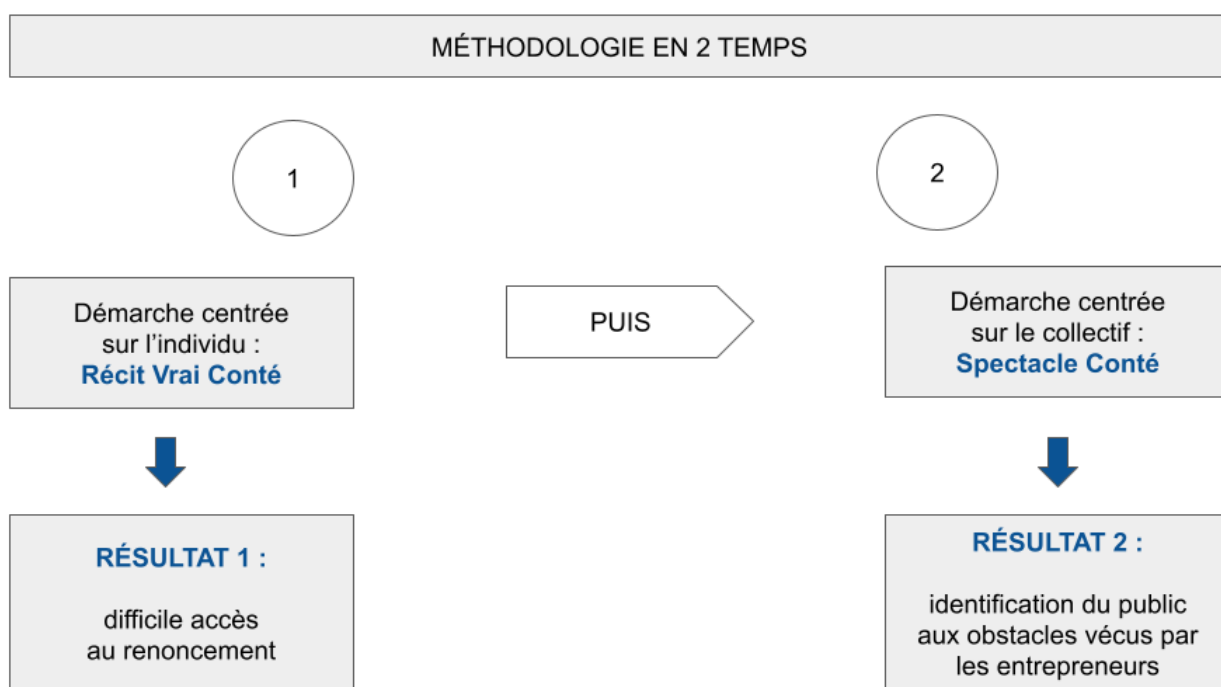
MÉTHODOLOGIE EN 2 TEMPS

1

2

Démarche centrée sur l'individu : Récit Vrai Conté

PUIS

Démarche centrée sur le collectif : Spectacle Conté

RÉSULTAT 1 :

difficile accès au renoncement

RÉSULTAT 2 :

identification du public aux obstacles vécus par les entrepreneurs